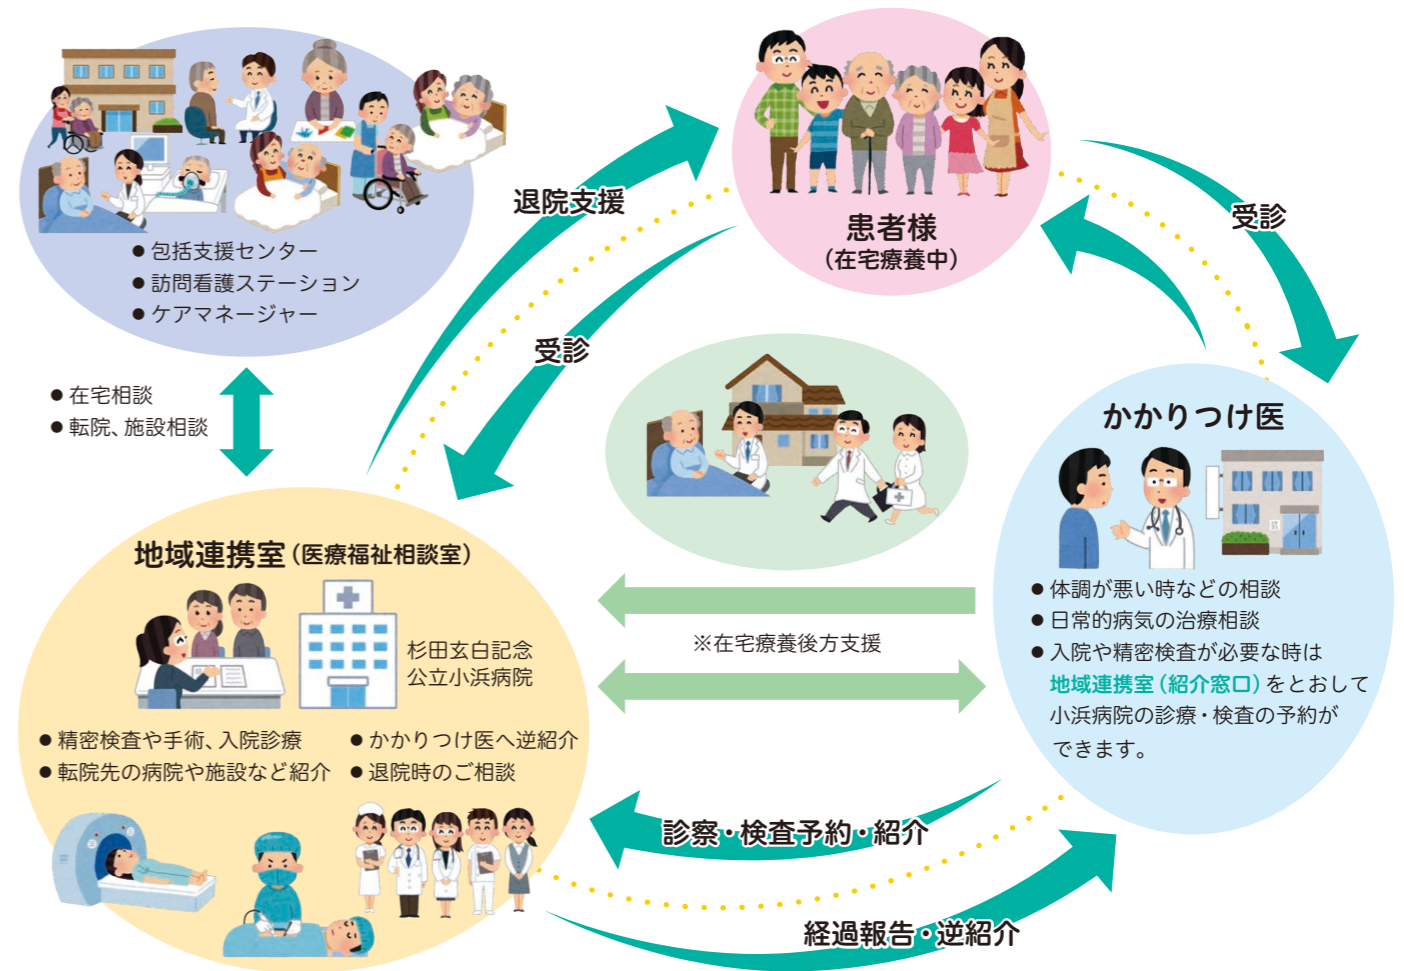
●包括支援センター
●訪問看護ステーション
●ケアマネージャー

退院支援

患者様
（在宅療養中）

受診

受診

●在宅相談
●転院、施設相談

かかりつけ医

●体調が悪い時などの相談
●日常的病気の治療相談
●入院や精密検査が必要な時は地域連携室（紹介窓口）をとおして小浜病院の診療・検査の予約ができます。

地域連携室（医療福祉相談室）

杉田玄白記念
公立小浜病院

※在宅療養後方支援

●精密検査や手術、入院診療
●転院先の病院や施設など紹介
●かかりつけ医へ逆紹介
●退院時のご相談

診察・検査予約・紹介

経過報告・逆紹介